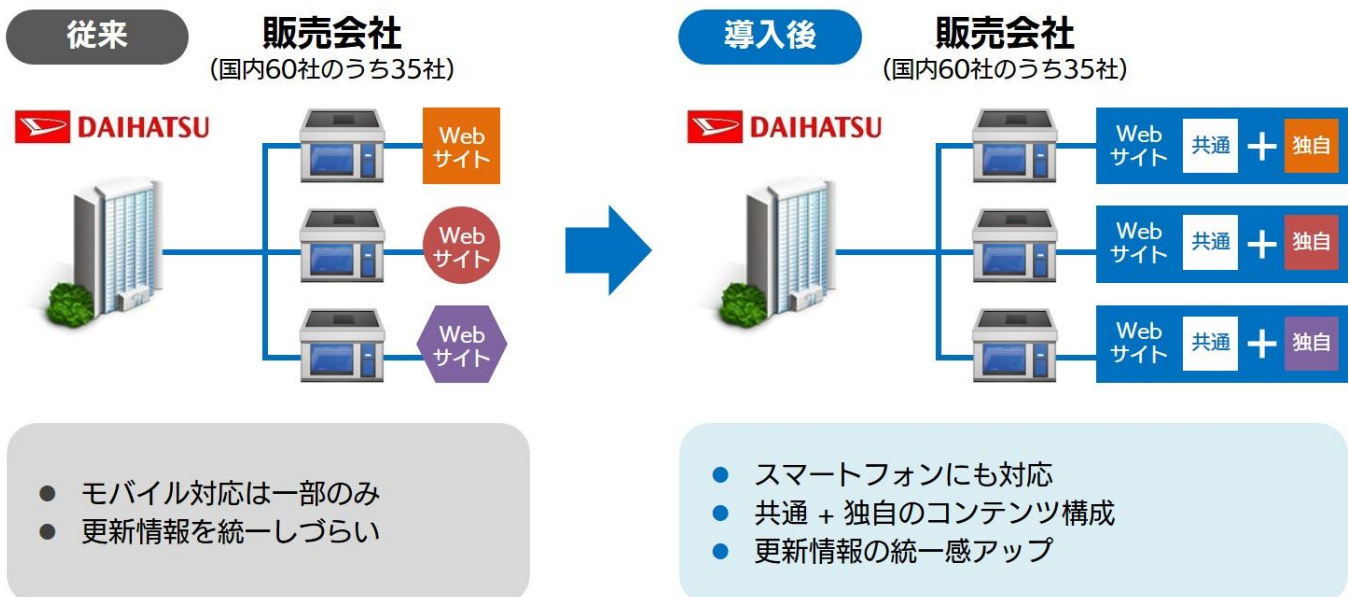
従来

販売会社
(国内60社のうち35社)

DAIHATSU

Web サイト

Web サイト

Web サイト

● モバイル対応は一部のみ
● 更新情報を統一しづらい

導入後

販売会社
(国内60社のうち35社)

DAIHATSU

Web サイト 共通 + 独自

Web サイト 共通 + 独自

Web サイト 共通 + 独自

● スマートフォンにも対応
● 共通 + 独自のコンテンツ構成
● 更新情報の統一感アップ